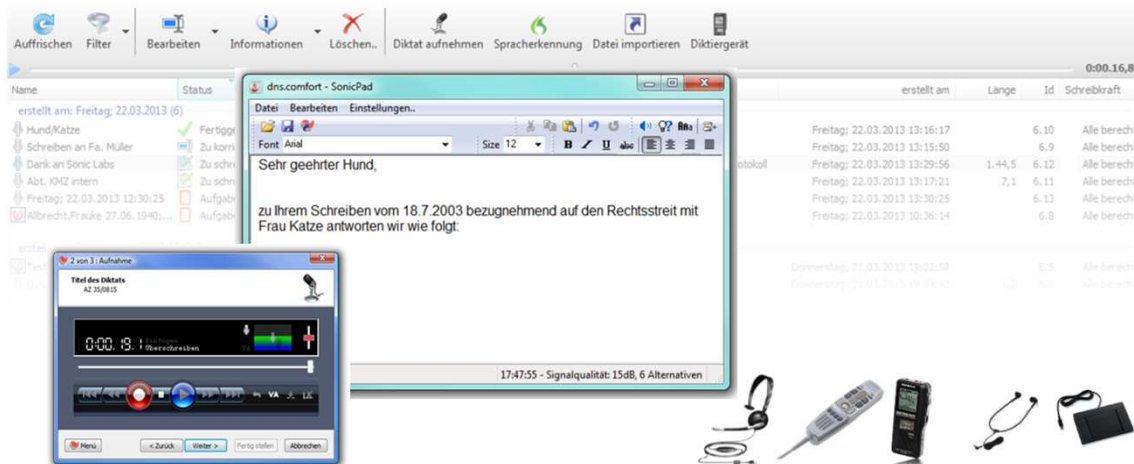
Auffrischen Filter Bearbeiten Informationen Löschen.. Diktat aufnehmen Spracherkennung Datei importieren Diktiergerät

0:00.16,8

Name Status erstellt am Länge Id Schreibkraft

erstellt am: Freitag; 22.03.2013 (6)

| Name | Status | | erstellt am | Länge | Id | Schreibkraft |
|---|---|---|---|---|---|---|
| Hund/Katze | Fertigge | | Freitag; 22.03.2013 13:16:17 | | 6.10 | Alle berech |
| Schreiben an Fa. Müller | Zu korri | | Freitag; 22.03.2013 13:15:50 | | 6.9 | Alle berech |
| Dank an Sonic Labs | Zu schre | otokoll | Freitag; 22.03.2013 13:29:56 | 1.44,5 | 6.12 | Alle berech |
| Abt. KMZ intern | Zu schre | | Freitag; 22.03.2013 13:17:21 | 7,1 | 6.11 | Alle berech |
| Freitag; 22.03.2013 12:30:25 | Aufgab | | Freitag; 22.03.2013 13:30:25 | | 6.13 | Alle berech |
| Allbrecht,Frauke 27.06.1940;... | Aufgab | | Freitag; 22.03.2013 10:36:14 | | 6.8 | Alle berech |

erstel

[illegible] Donnerstag; 21.03.2013 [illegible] 6.5 Alle berech

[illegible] Donnerstag; 21.03.2013 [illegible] 6.6 Alle berech

dns.comfort - SonicPad

Datei Bearbeiten Einstellungen..

Font Arial Size 12

Sehr geehrter Hund,

zu Ihrem Schreiben vom 18.7.2003 bezugnehmend auf den Rechtsstreit mit Frau Katze antworten wir wie folgt:

17:47:55 - Signalqualität: 15dB, 6 Alternativen

2 von 3 : Aufnahme

Titel des Diktats
AZ 35/0815

0:00.13.1 Einfügen Überschreiben

Menü < Zurück Weiter > Fertig stellen Abbrechen